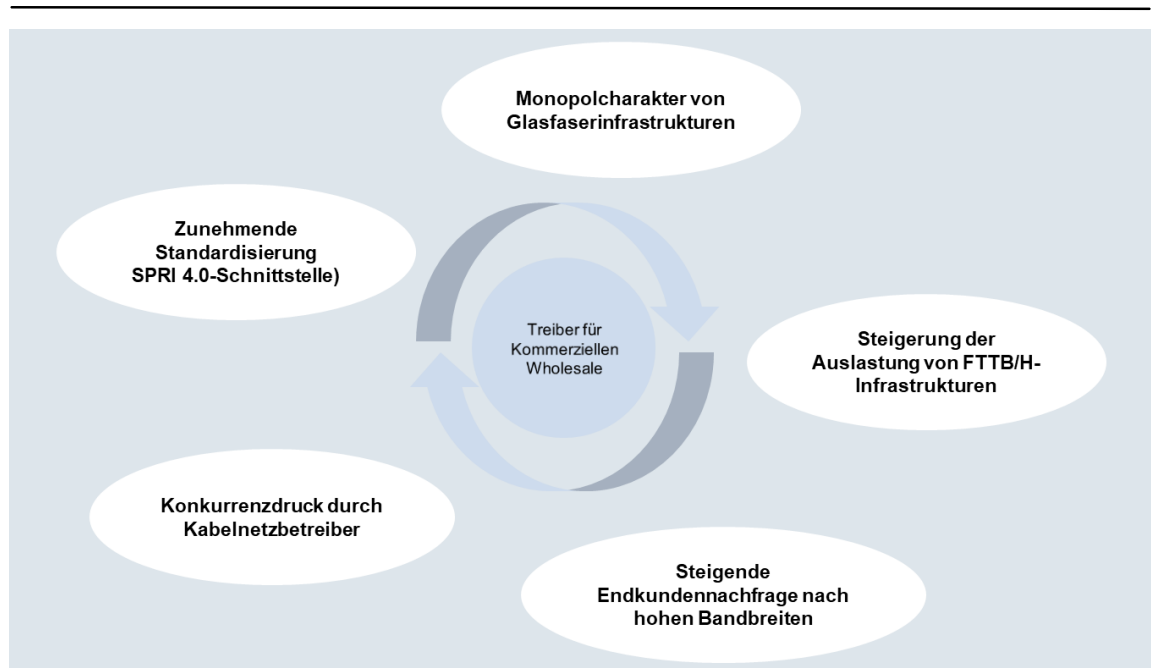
Monopolcharakter von Glasfaserinfrastrukturen

Zunehmende Standardisierung SPRI 4.0-Schnittstelle)

Treiber für Kommerziellen Wholesale

Steigerung der Auslastung von FTTB/H-Infrastrukturen

Konkurrenzdruck durch Kabelnetzbetreiber

Steigende Endkundennachfrage nach hohen Bandbreiten